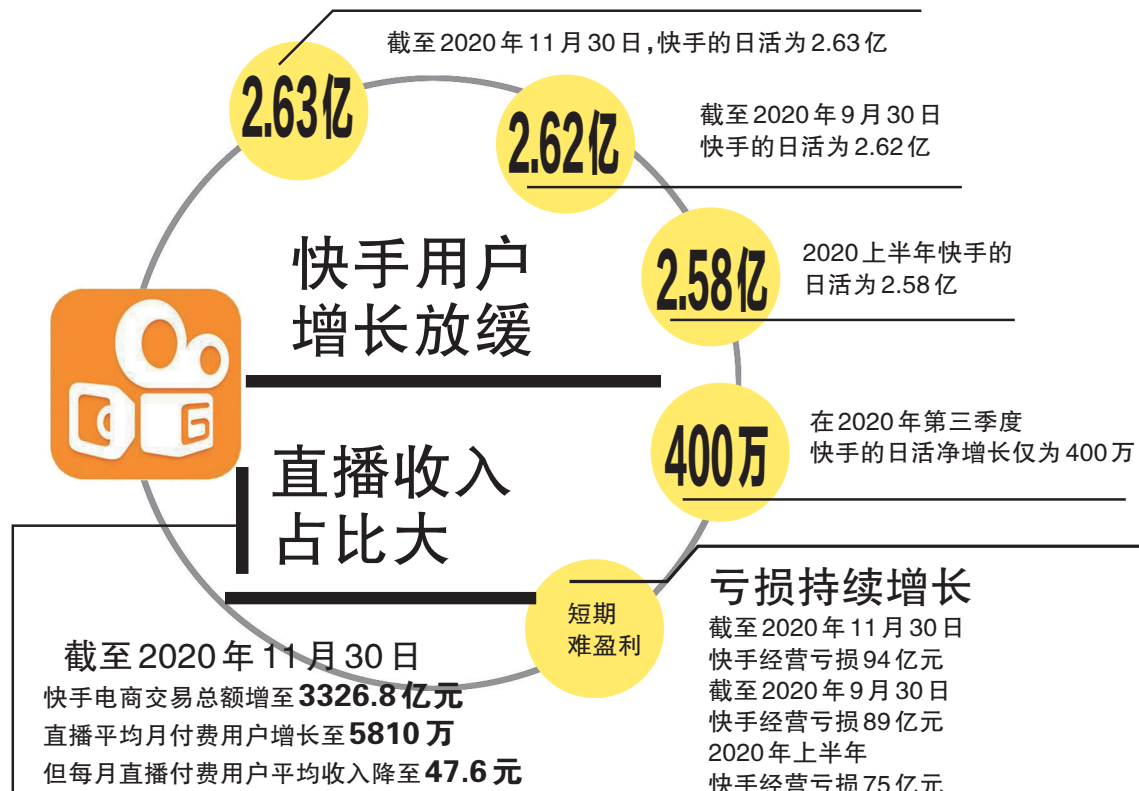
截至2020年11月30日，快手的日活为2.63亿

2.63亿

2.62亿

截至2020年9月30日
快手的日活为2.62亿

快手用户
增长放缓

2.58亿

2020上半年快手的
日活为2.58亿

400万

在2020年第三季度
快手的日活净增长仅为400万

直播收入
占比大

短期
难盈利

亏损持续增长

截至2020年11月30日
快手经营亏损94亿元
截至2020年9月30日
快手经营亏损89亿元
2020年上半年
快手经营亏损75亿元

截至2020年11月30日
快手电商交易总额增至3326.8亿元
直播平均月付费用户增长至5810万
但每月直播付费用户平均收入降至47.6元